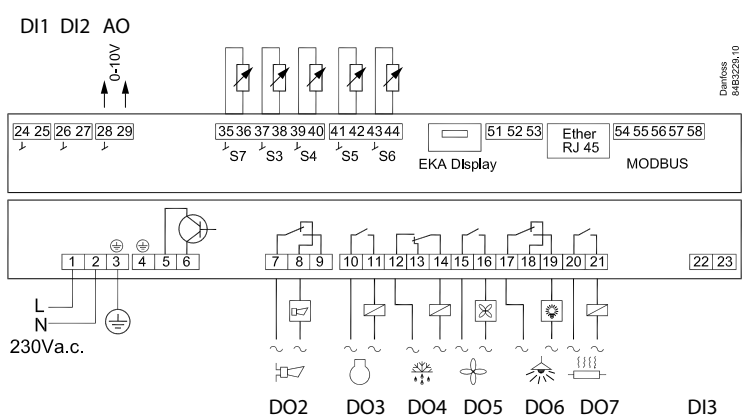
DI1 DI2 AO

0-10V

Danfoss 84B3229.10

24 25 26 27 28 29

35 36 37 38 39 40 41 42 43 44

S7 S3 S4 S5 S6

EKA Display

51 52 53

Ether RJ 45

54 55 56 57 58

MODBUS

1 2 3 4 5 6

7 8 9 10 11 12 13 14 15 16 17 18 19 20 21

22 23

L
N
230Va.c.

DO2 DO3 DO4 DO5 DO6 DO7 DI3